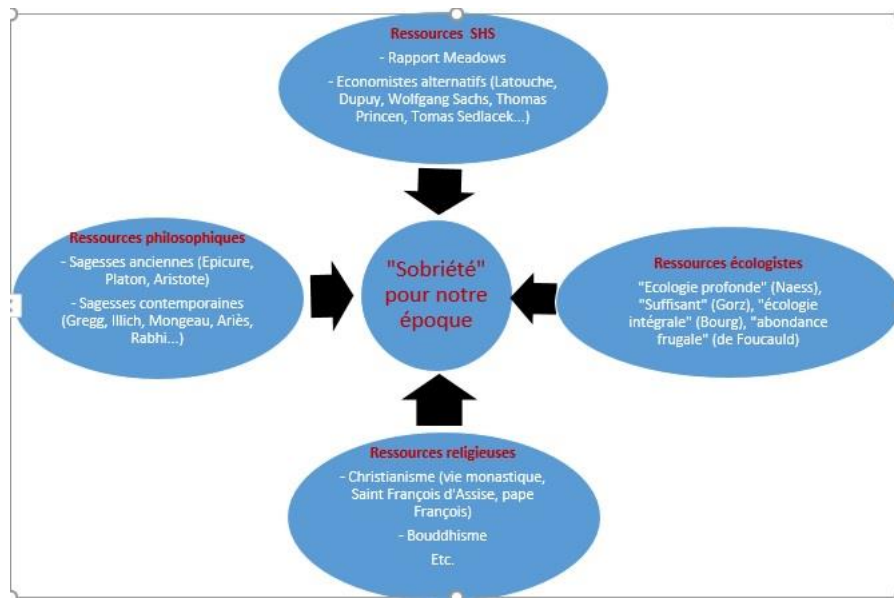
Ressources SHS

- Rapport Meadows

- Economistes alternatifs (Latouche, Dupuy, Wolfgang Sachs, Thomas Princen, Tomas Sedlacek...)

Ressources philosophiques

- Sagesses anciennes (Epicure, Platon, Aristote)

- Sagesses contemporaines (Gregg, Illich, Mongeau, Ariès, Rabhi...)

"Sobriété" pour notre époque

Ressources écologistes

"Ecologie profonde" (Naess), "Suffisant" (Gorz), "écologie intégrale" (Bourg), "abondance frugale" (de Foucauld)

Ressources religieuses

- Christianisme (vie monastique, Saint François d'Assise, pape François)

- Bouddhisme

Etc.